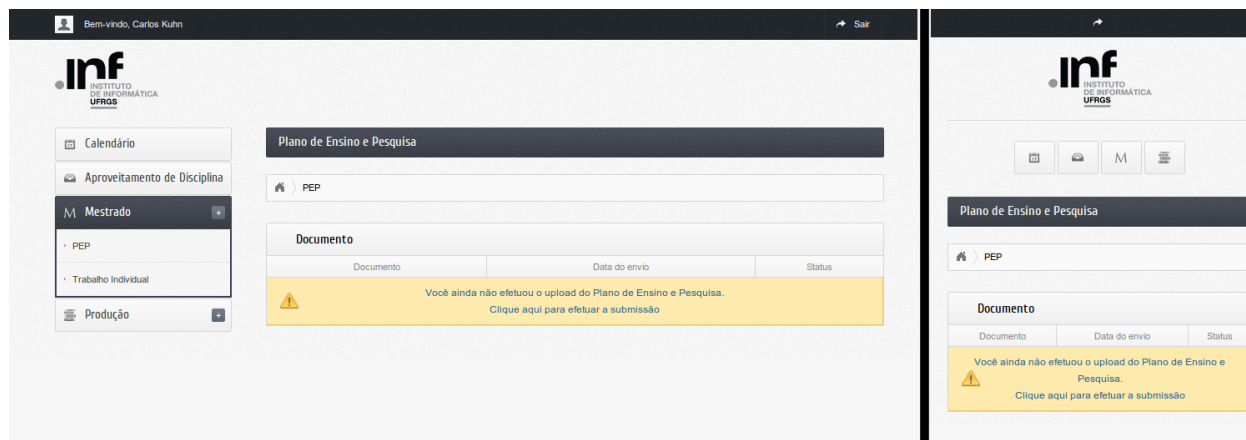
Bem-vindo, Carlos Kuhn

Sair

.Inf INSTITUTO DE INFORMÁTICA UFRGS

Calendário

Aproveitamento de Disciplina

M Mestrado

PEP

Trabalho Individual

Produção

Plano de Ensino e Pesquisa

PEP

Documento

| Documento | Data do envio | Status |
|---|---|---|

Você ainda não efetuou o upload do Plano de Ensino e Pesquisa.
Clique aqui para efetuar a submissão

.Inf INSTITUTO DE INFORMÁTICA UFRGS

M

Plano de Ensino e Pesquisa

PEP

Documento

| Documento | Data do envio | Status |
|---|---|---|

Você ainda não efetuou o upload do Plano de Ensino e Pesquisa.
Clique aqui para efetuar a submissão